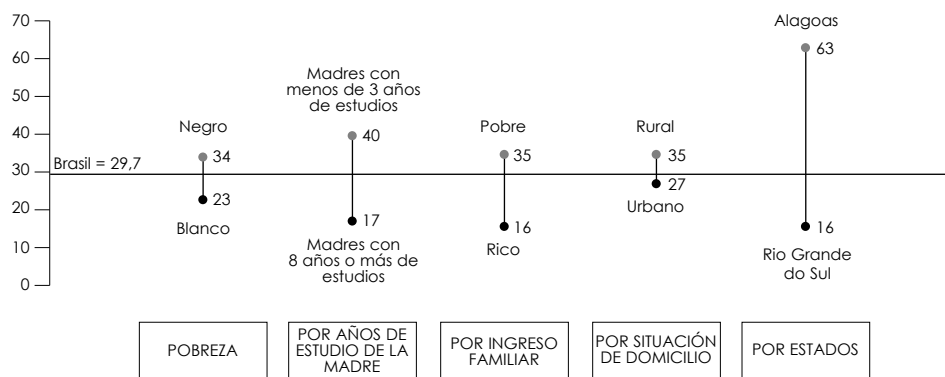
70
60
50
40
30
20
10
0

Brasil = 29,7

Negro
34
23
Blanco

Madres con menos de 3 años de estudios
40
17
Madres con 8 años o más de estudios

Pobre
35
16
Rico

Rural
35
27
Urbano

Alagoas
63
16
Rio Grande do Sul

POBREZA

POR AÑOS DE ESTUDIO DE LA MADRE

POR INGRESO FAMILIAR

POR SITUACIÓN DE DOMICILIO

POR ESTADOS